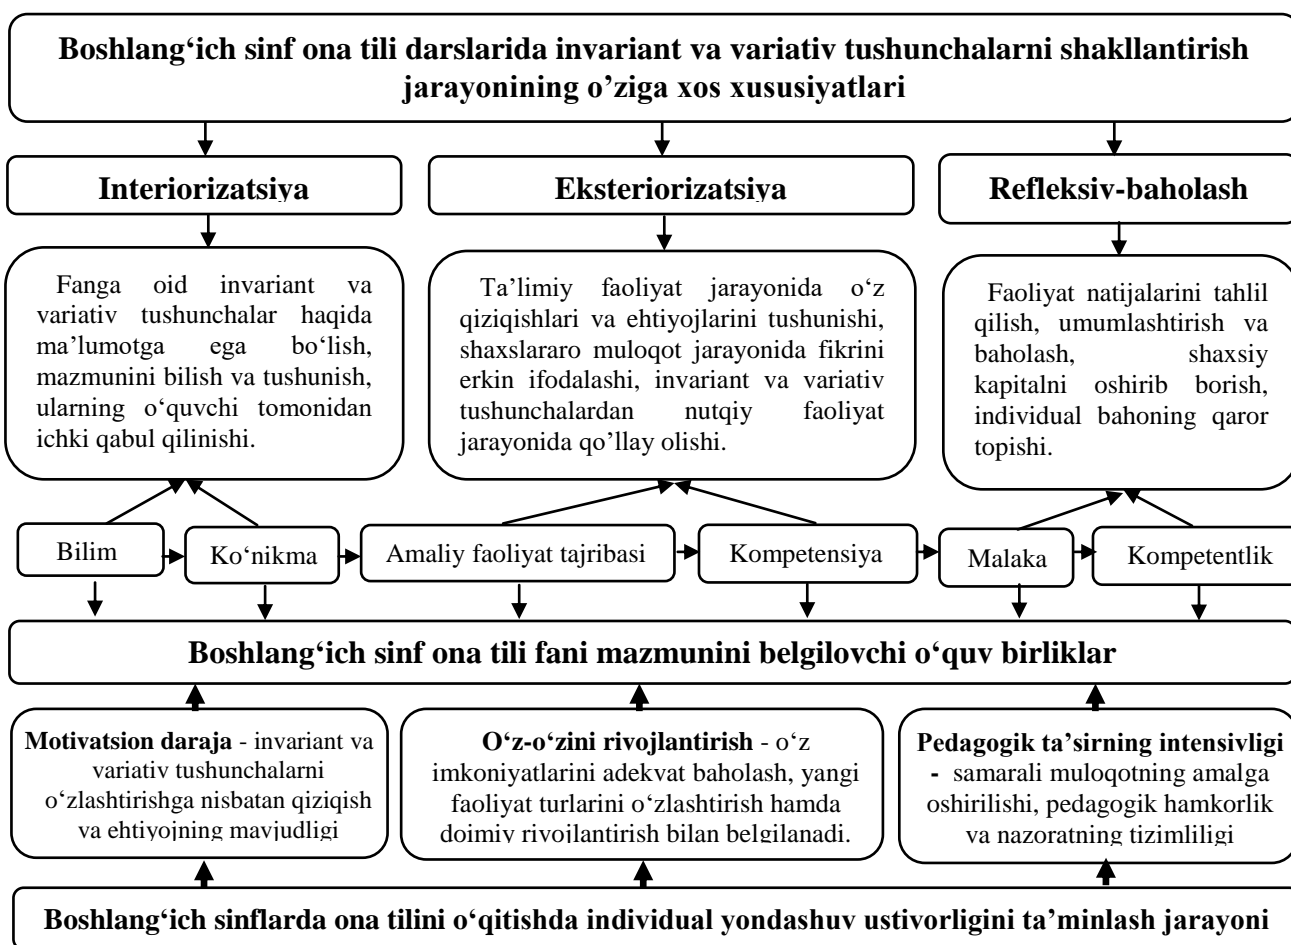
Boshlang‘ich sinf ona tili darslarida invariant va variativ tushunchalarni shakllantirish jarayonining o’ziga xos xususiyatlari

Interiorizatsiya

Eksteriorizatsiya

Refleksiv-baholash

Fanga oid invariant va variativ tushunchalar haqida ma’lumotga ega bo‘lish, mazmunini bilish va tushunish, ularning o‘quvchi tomonidan ichki qabul qilinishi.

Ta’limiy faoliyat jarayonida o‘z qiziqishlari va ehtiyojlarini tushunishi, shaxslararo muloqot jarayonida fikrini erkin ifodalashi, invariant va variativ tushunchalardan nutqiy faoliyat jarayonida qo’llay olishi.

Faoliyat natijalarini tahlil qilish, umumlashtirish va baholash, shaxsiy kapitalni oshirib borish, individual bahoning qaror topishi.

Bilim

Ko‘nikma

Amaliy faoliyat tajribasi

Kompetensiya

Malaka

Kompetentlik

Boshlang‘ich sinf ona tili fani mazmunini belgilovchi o‘quv birliklar

**Motivatsion daraja** - invariant va variativ tushunchalarni o‘zlashtirishga nisbatan qiziqish va ehtiyojning mavjudligi

**O‘z-o‘zini rivojlantirish** - o‘z imkoniyatlarini adekvat baholash, yangi faoliyat turlarini o‘zlashtirish hamda doimiy rivojlantirish bilan belgilanadi.

**Pedagogik ta’sirning intensivligi** - samarali muloqotning amalga oshirilishi, pedagogik hamkorlik va nazoratning tizimliligi

Boshlang‘ich sinflarda ona tilini o‘qitishda individual yondashuv ustivorligini ta’minlash jarayoni